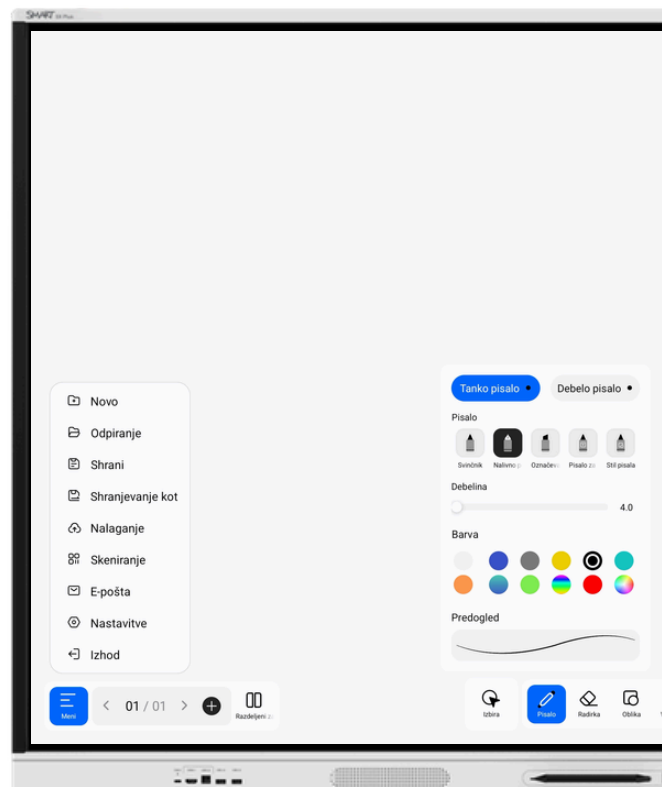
SMART

Novo
Odpiranje
Shrani
Shranjevanje kot
Nalaganje
Skeniranje
E-pošta
Nastavitve
Izhod

Tanko pisalo
Debelo pisalo

Pisalo
Svinčnik
Nalivno p
Označev
Pisalo za
Stil pisala

Debelina
4.0

Barva

Predogled

Meni
01 / 01
Razdeljeni za

Izbira
Pisalo
Radirka
Oblika